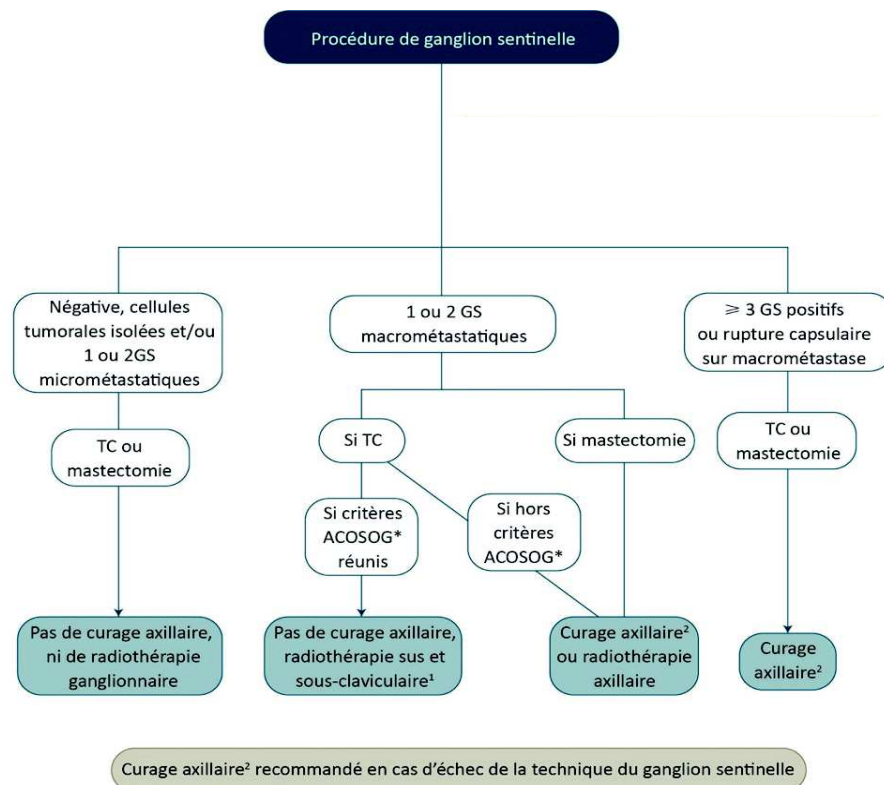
Procédure de ganglion sentinelle

Négative, cellules tumorales isolées et/ou 1 ou 2GS micrométastatiques

1 ou 2 GS macrométastatiques

$\geqslant$ 3 GS positifs ou rupture capsulaire sur macrométastase

TC ou mastectomie

Si TC

Si mastectomie

TC ou mastectomie

Si critères ACOSOG* réunis

Si hors critères ACOSOG*

Pas de curage axillaire, ni de radiothérapie ganglionnaire

Pas de curage axillaire, radiothérapie sus et sous-claviculaire$^1$

Curage axillaire$^2$ ou radiothérapie axillaire

Curage axillaire$^2$

Curage axillaire$^2$ recommandé en cas d'échec de la technique du ganglion sentinelle